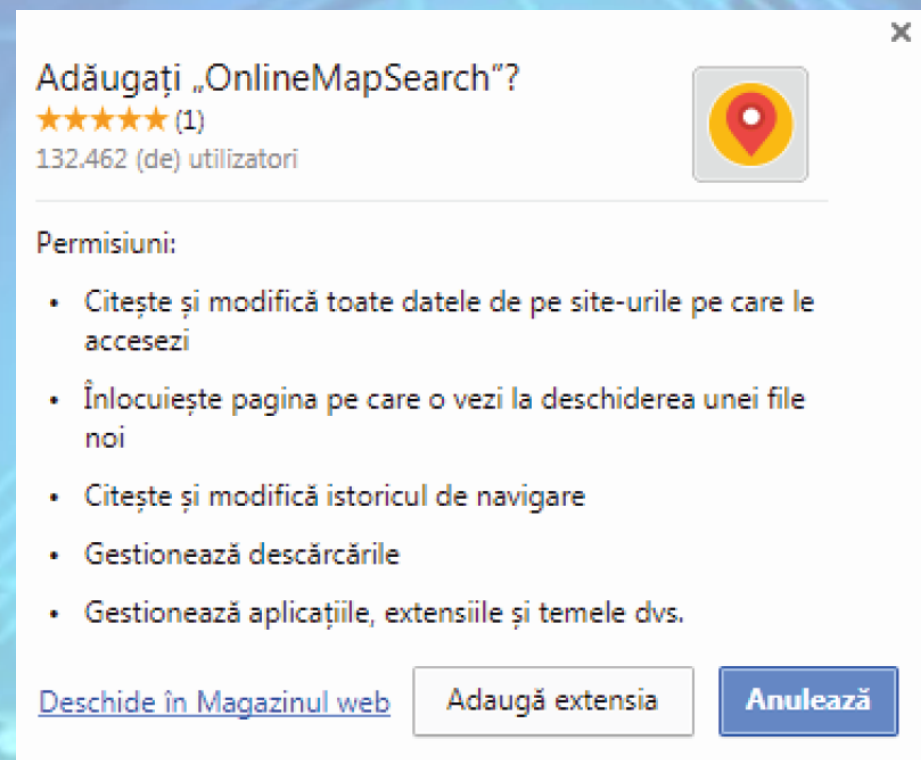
×

Adăugați „OnlineMapSearch”?
★★★★★ (1)
132.462 (de) utilizatori

Permisiuni:

• Citește și modifică toate datele de pe site-urile pe care le accesezi

• Înlocuiește pagina pe care o vezi la deschiderea unei file noi

• Citește și modifică istoricul de navigare

• Gestionează descărcările

• Gestionează aplicațiile, extensiile și temele dvs.

Deschide în Magazinul web

Adaugă extensia

Anulează